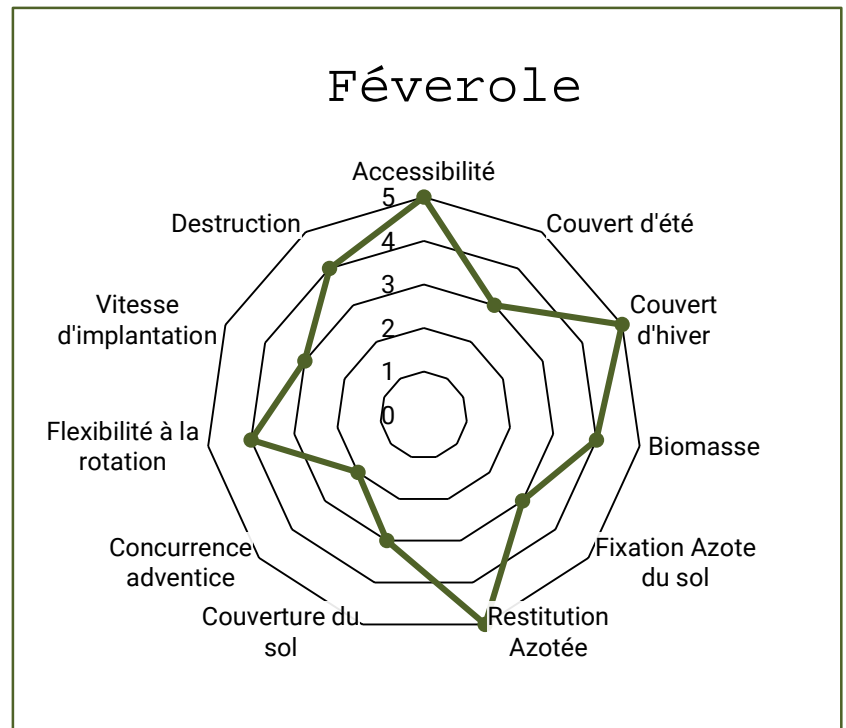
Féverole

Accessibilité
Couvert d'été
Couvert d'hiver
Biomasse
Fixation Azote du sol
Restitution Azotée
Couverture du sol
Concurrence adventice
Flexibilité à la rotation
Vitesse d'implantation
Destruction

5
4
3
2
1
0